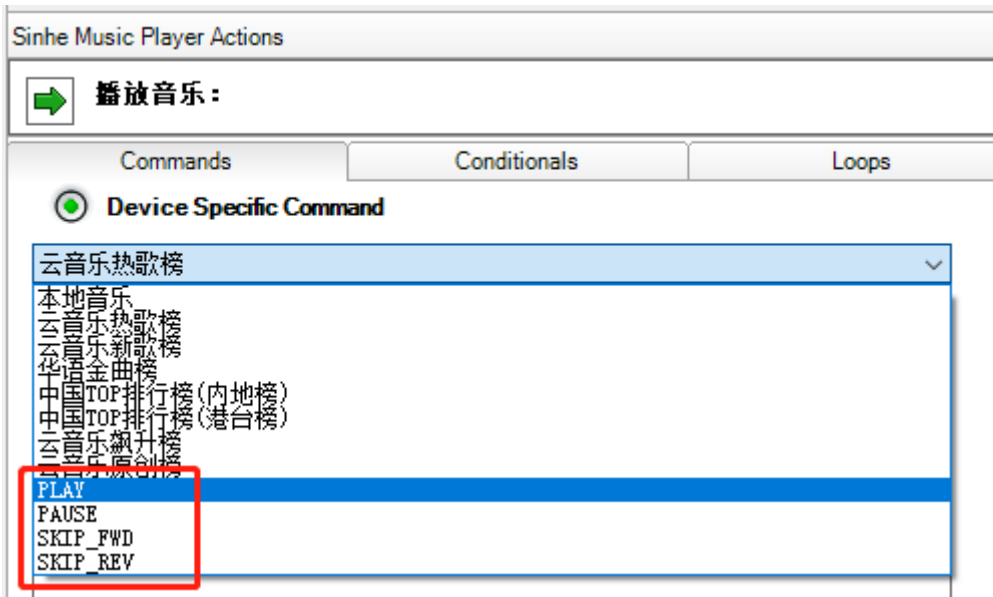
Sinhe Music Player Actions

播放音乐：

Commands

Conditionals

Loops

Device Specific Command

云音乐热歌榜

本地音乐
云音乐热歌榜
云音乐新歌榜
华语金曲榜
中国TOP排行榜(内地榜)
中国TOP排行榜(港台榜)
云音乐飙升榜
云音乐原创榜
PLAY
PAUSE
SKIP_FWD
SKIP_REV